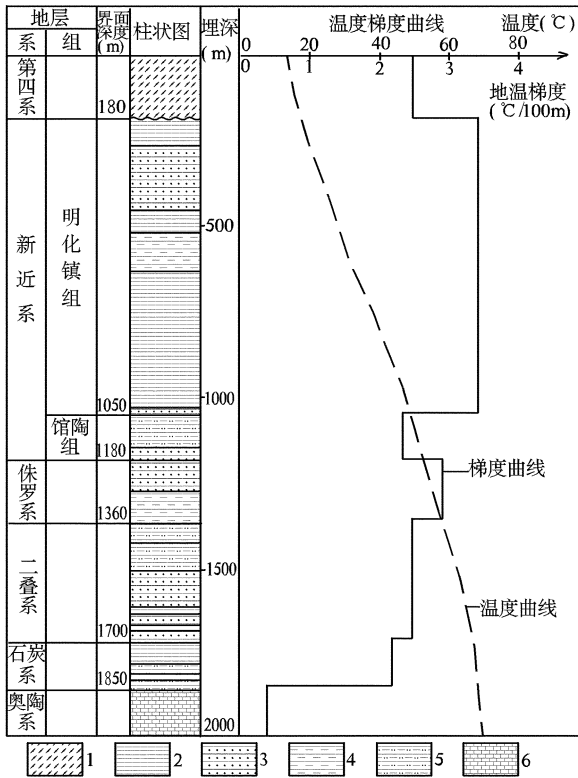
| 地层 | | 界面深度(m) | 柱状图 | 埋深(m) |
|---|---|---|---|---|
| 系 | 组 | | | |
| 第四系 | | 180 | | |
| 新近系 | 明化镇组 | 1050 | | 500, 1000 |
| | 馆陶组 | 1180 | | |
| 侏罗系 | | 1360 | | |
| 二叠系 | | 1700 | | 1500 |
| 石炭系 | | 1850 | | |
| 奥陶系 | | | | 2000 |

温度梯度曲线
温度(℃)
0 20 40 60 80
0 1 2 3 4
地温梯度(℃/100m)

梯度曲线
温度曲线

1 2 3 4 5 6